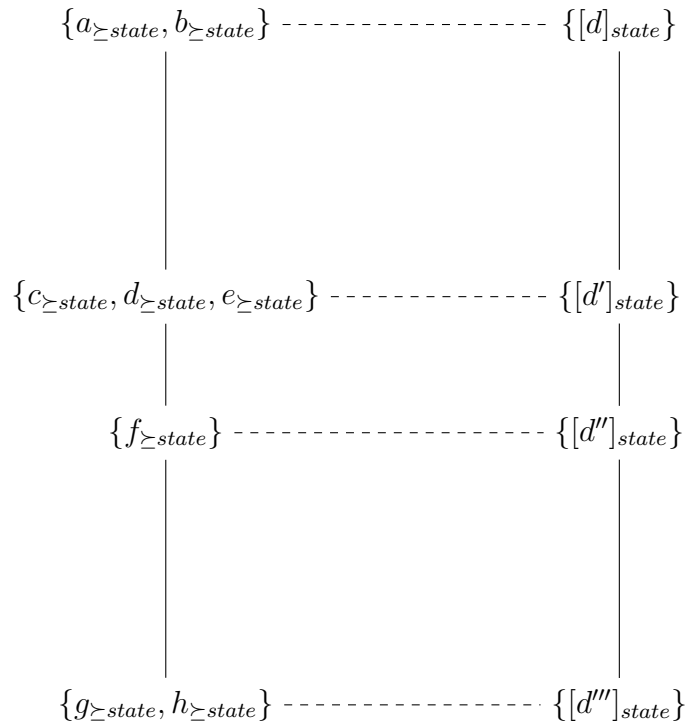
$\{a_{\succeq state}, b_{\succeq state}\}$ $\{[d]_{state}\}$

$\{c_{\succeq state}, d_{\succeq state}, e_{\succeq state}\}$ $\{[d']_{state}\}$

$\{f_{\succeq state}\}$ $\{[d'']_{state}\}$

$\{g_{\succeq state}, h_{\succeq state}\}$ $\{[d''']_{state}\}$